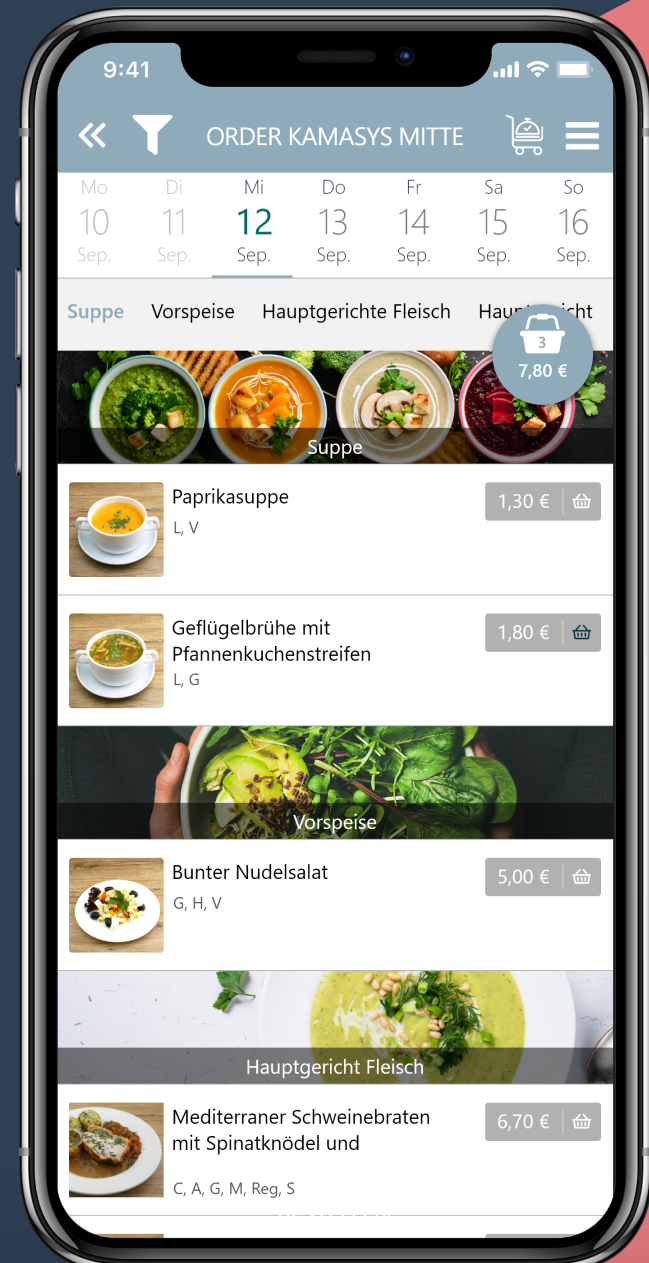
9:41

ORDER KAMASYS MITTE

Mo 10 Sep.
Di 11 Sep.
Mi 12 Sep.
Do 13 Sep.
Fr 14 Sep.
Sa 15 Sep.
So 16 Sep.

Suppe Vorspeise Hauptgerichte Fleisch Hau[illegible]icht

3
7,80 €

Suppe

Paprikasuppe
L, V
1,30 €

Geflügelbrühe mit Pfannenkuchenstreifen
L, G
1,80 €

Vorspeise

Bunter Nudelsalat
G, H, V
5,00 €

Hauptgericht Fleisch

Mediterraner Schweinebraten mit Spinatknödel und
C, A, G, M, Reg, S
6,70 €